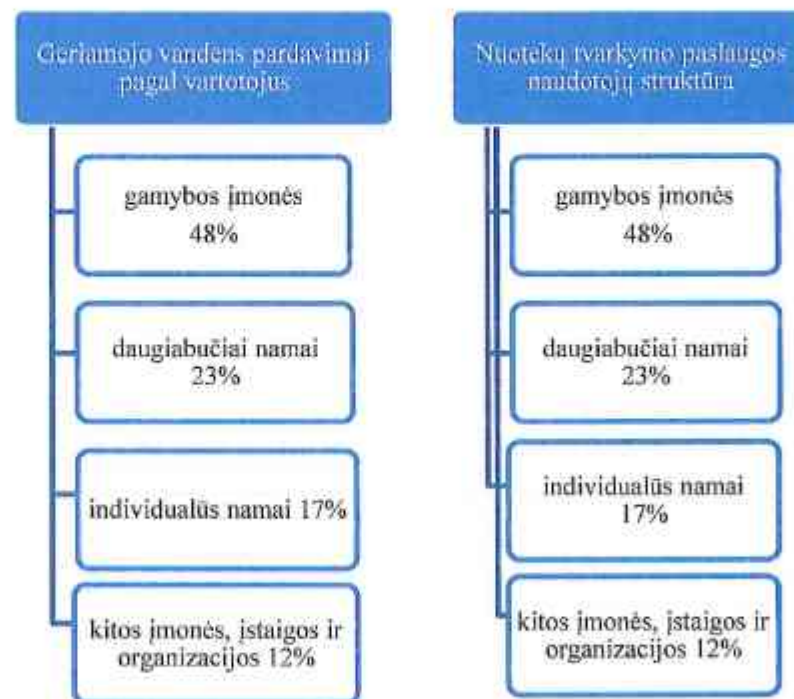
Geriamojo vandens pardavimai pagal vartotojus

gamybos įmonės 48%

daugiabučiai namai 23%

individualūs namai 17%

kitos įmonės, įstaigos ir organizacijos 12%

Nuotekų tvarkymo paslaugos naudotojų struktūra

gamybos įmonės 48%

daugiabučiai namai 23%

individualūs namai 17%

kitos įmonės, įstaigos ir organizacijos 12%